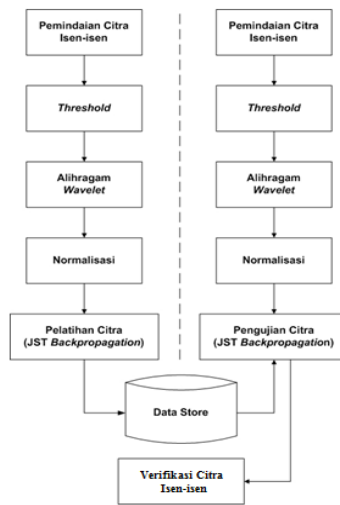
Pemindaian Citra Isen-isen

Threshold

Alihragam Wavelet

Normalisasi

Pelatihan Citra (JST Backpropagation)

Pemindaian Citra Isen-isen

Threshold

Alihragam Wavelet

Normalisasi

Pengujian Citra (JST Backpropagation)

Data Store

Verifikasi Citra Isen-isen